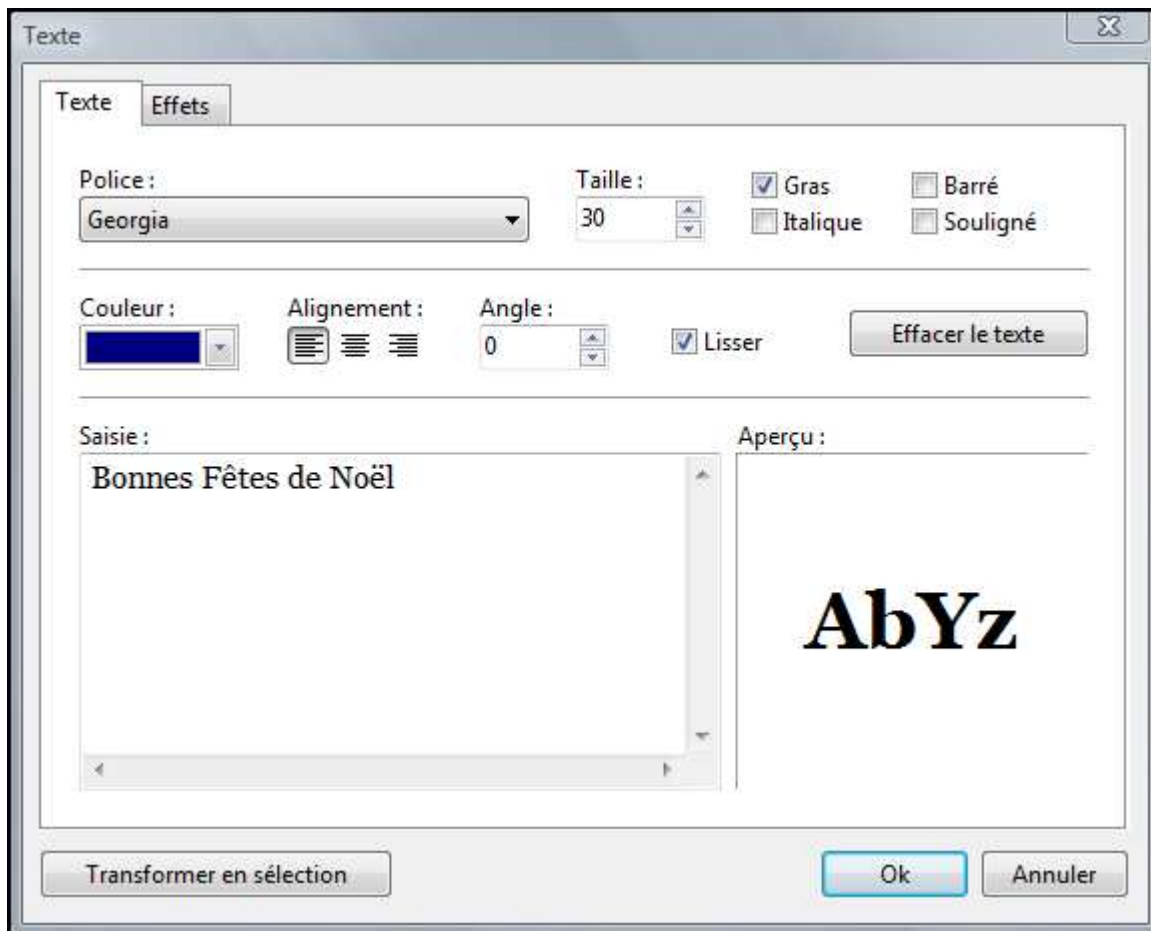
Texte

Texte | Effets

Police :
Georgia

Taille :
30

Gras
Italique
Barré
Souligné

Couleur :

Alignement :

Angle :
0

Lisser

Effacer le texte

Saisie :
Bonnes Fêtes de Noël

Aperçu :
AbYz

Transformer en sélection

Ok

Annuler